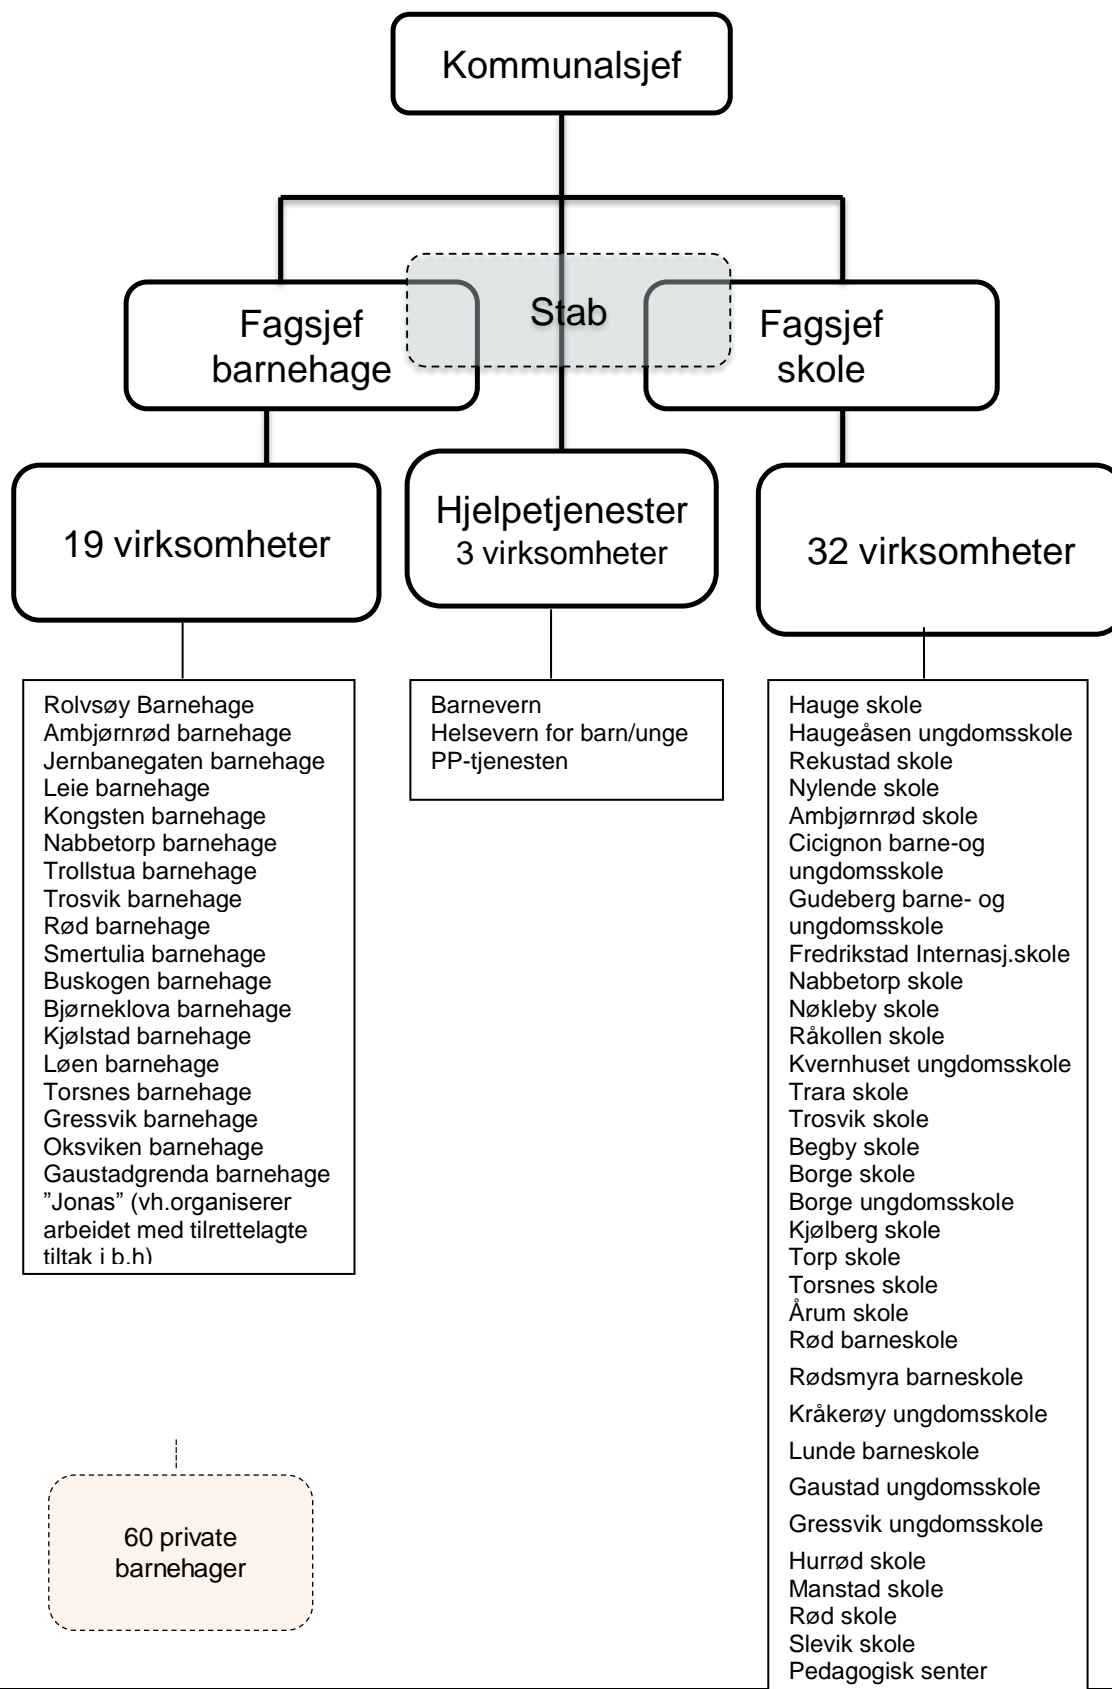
Kommunalsjef

Fagsjef barnehage

Stab

Fagsjef skole

19 virksomheter

Hjelpetjenester
3 virksomheter

32 virksomheter

Rolvsøy Barnehage
Ambjørnrød barnehage
Jernbanegaten barnehage
Leie barnehage
Kongsten barnehage
Nabbetorp barnehage
Trollstua barnehage
Trosvik barnehage
Rød barnehage
Smertulia barnehage
Buskogen barnehage
Bjørneklova barnehage
Kjølstad barnehage
Løen barnehage
Torsnes barnehage
Gressvik barnehage
Oksviken barnehage
Gaustadgrenda barnehage
"Jonas" (vh.organiserer arbeidet med tilrettelagte tiltak i b.h)

Barnevern
Helsevern for barn/unge
PP-tjenesten

Hauge skole
Haugeåsen ungdomsskole
Rekustad skole
Nylende skole
Ambjørnrød skole
Cicignon barne-og ungdomsskole
Gudeberg barne- og ungdomsskole
Fredrikstad Internasj.skole
Nabbetorp skole
Nøkleby skole
Råkollen skole
Kvernhuset ungdomsskole
Trara skole
Trosvik skole
Begby skole
Borge skole
Borge ungdomsskole
Kjølberg skole
Torp skole
Torsnes skole
Årum skole
Rød barneskole
Rødsmyra barneskole
Kråkerøy ungdomsskole
Lunde barneskole
Gaustad ungdomsskole
Gressvik ungdomsskole
Hurrød skole
Manstad skole
Rød skole
Slevik skole
Pedagogisk senter

60 private barnehager